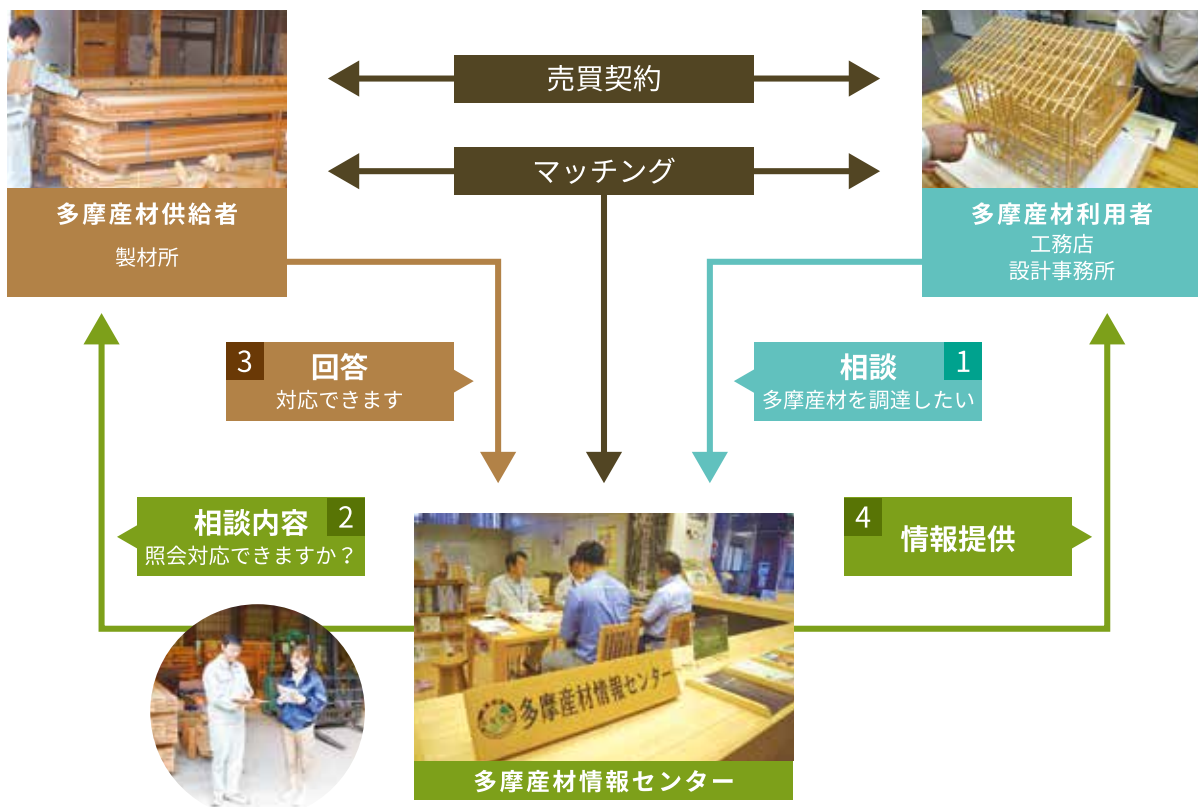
売買契約

マッチング

多摩産材供給者
製材所

多摩産材利用者
工務店
設計事務所

3 回答
対応できます

相談 1
多摩産材を調達したい

相談内容 2
照会対応できますか？

4 情報提供

多摩産材情報センター

多摩産材情報センター